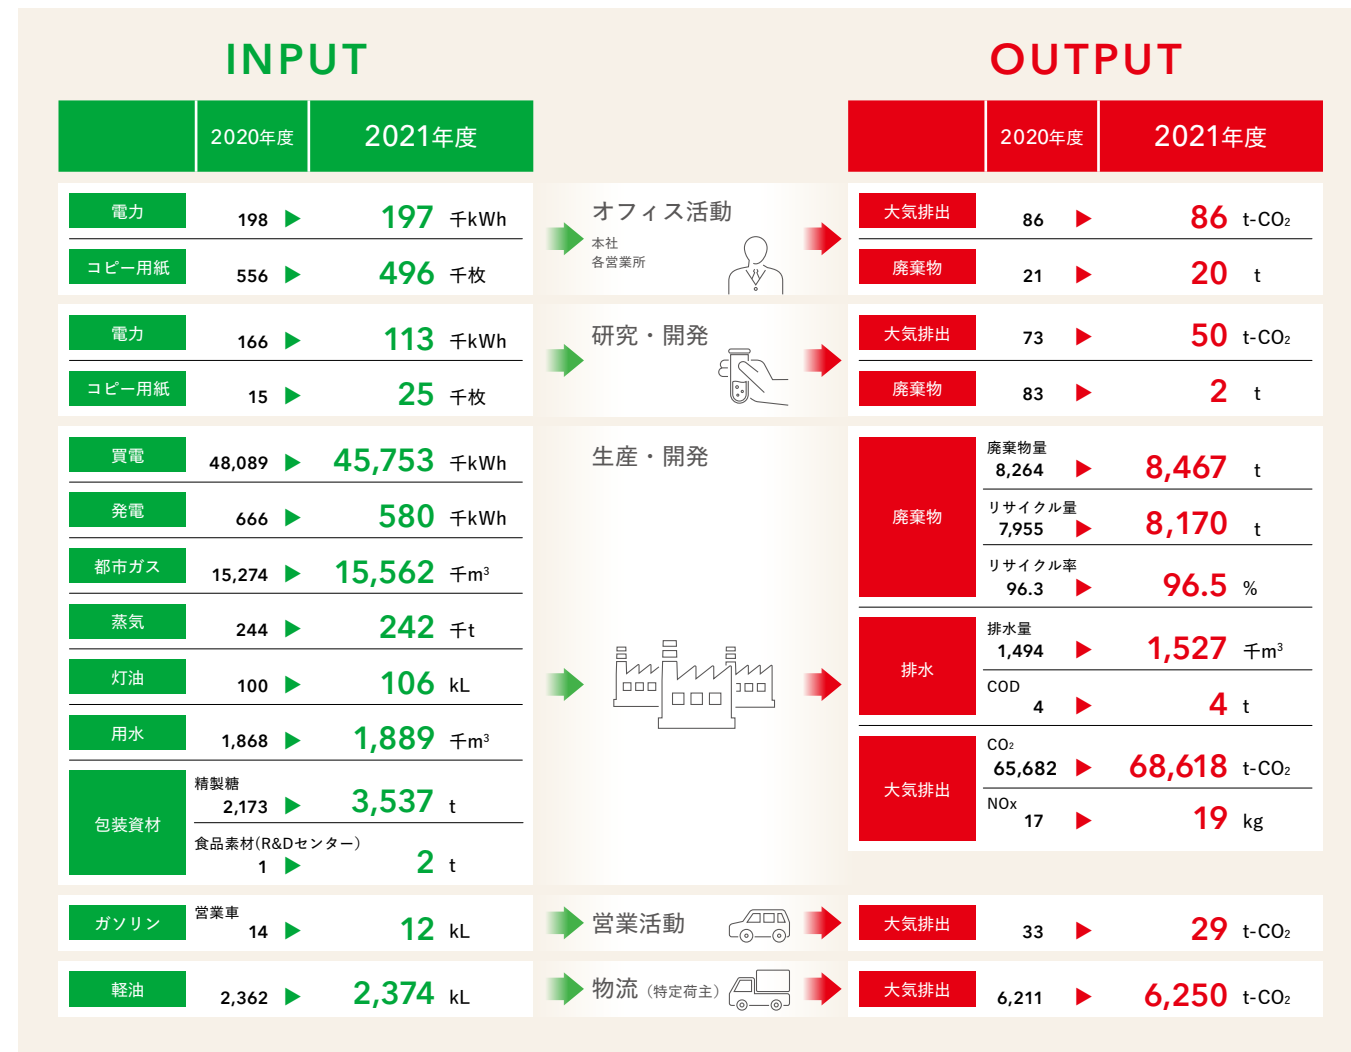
INPUT

OUTPUT

| | 2020年度 | 2021年度 |
|---|---|---|
| 電力 | 198 | 197 千kWh |
| コピー用紙 | 556 | 496 千枚 |
| 電力 | 166 | 113 千kWh |
| コピー用紙 | 15 | 25 千枚 |
| 買電 | 48,089 | 45,753 千kWh |
| 発電 | 666 | 580 千kWh |
| 都市ガス | 15,274 | 15,562 千m³ |
| 蒸気 | 244 | 242 千t |
| 灯油 | 100 | 106 kL |
| 用水 | 1,868 | 1,889 千m³ |
| 包装資材 精製糖 | 2,173 | 3,537 t |
| 包装資材 食品素材(R&Dセンター) | 1 | 2 t |
| ガソリン 営業車 | 14 | 12 kL |
| 軽油 | 2,362 | 2,374 kL |

オフィス活動
本社
各営業所

研究・開発

生産・開発

営業活動

物流（特定荷主）

| | 2020年度 | 2021年度 |
|---|---|---|
| 大気排出 | 86 | 86 t-$CO_2$ |
| 廃棄物 | 21 | 20 t |
| 大気排出 | 73 | 50 t-$CO_2$ |
| 廃棄物 | 83 | 2 t |
| 廃棄物 廃棄物量 | 8,264 | 8,467 t |
| 廃棄物 リサイクル量 | 7,955 | 8,170 t |
| 廃棄物 リサイクル率 | 96.3 | 96.5 % |
| 排水 排水量 | 1,494 | 1,527 千m³ |
| 排水 COD | 4 | 4 t |
| 大気排出 $CO_2$ | 65,682 | 68,618 t-$CO_2$ |
| 大気排出 NOx | 17 | 19 kg |
| 大気排出 | 33 | 29 t-$CO_2$ |
| 大気排出 | 6,211 | 6,250 t-$CO_2$ |